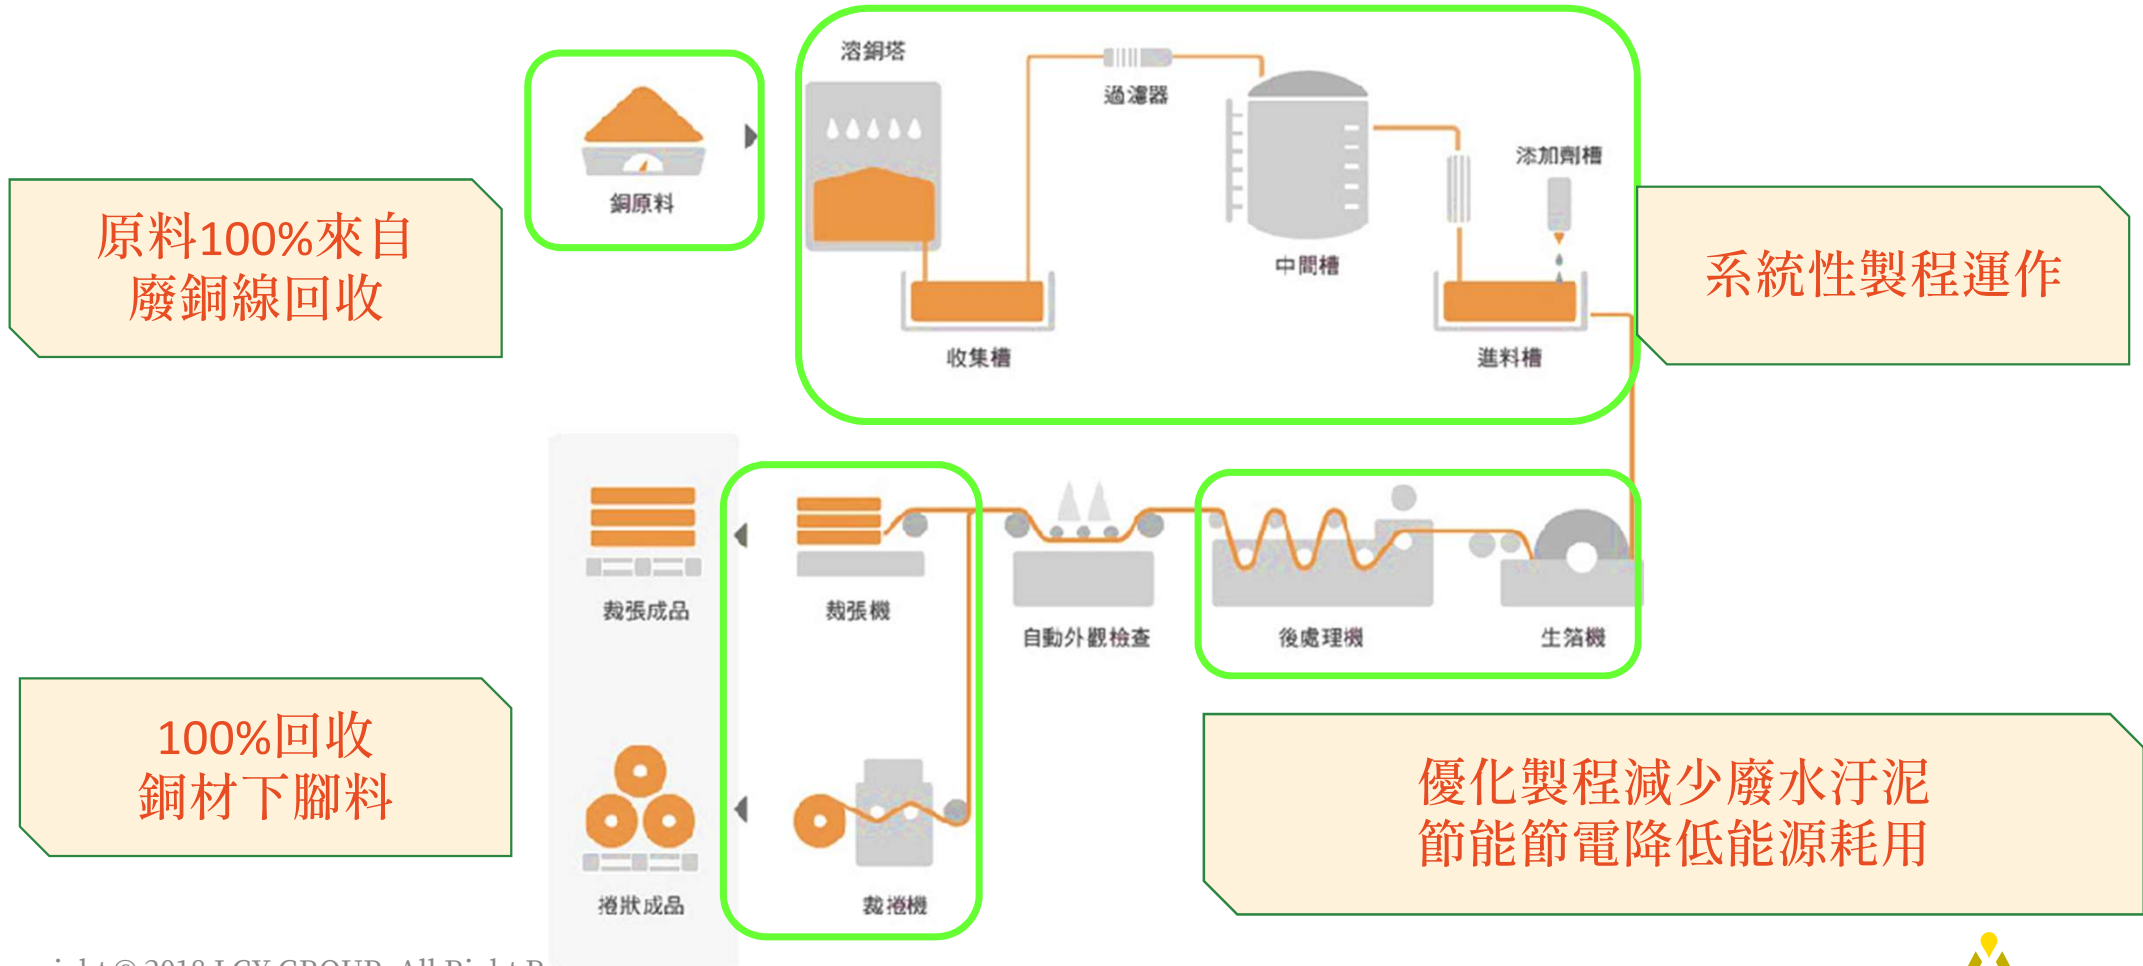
原料100%來自
廢銅線回收

銅原料

溶銅塔

過濾器

中間槽

添加劑槽

收集槽

進料槽

系統性製程運作

裁張成品

裁張機

自動外觀檢查

後處理機

生箔機

100%回收
銅材下腳料

捲狀成品

裁捲機

優化製程減少廢水汙泥
節能節電降低能源耗用

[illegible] © 2018 LCY GROUP. All Right R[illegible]